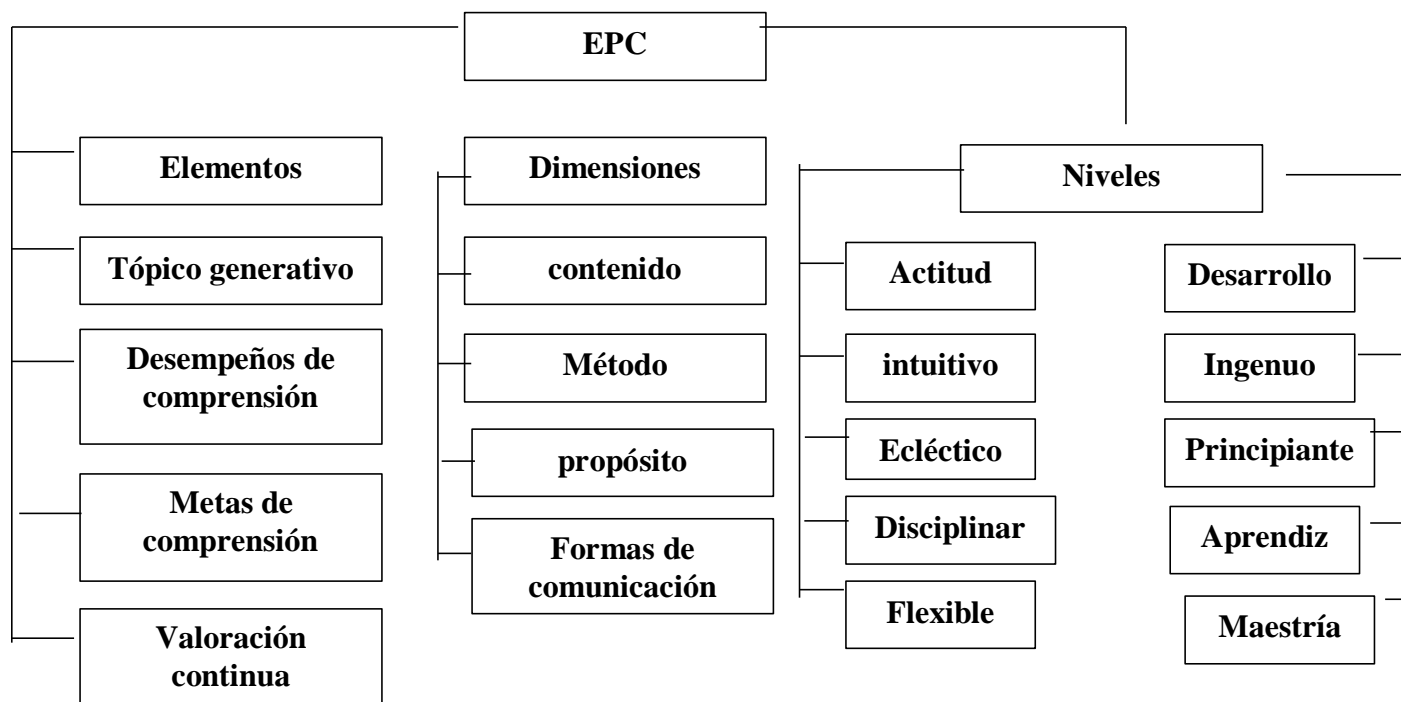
EPC

Elementos

Tópico generativo

Desempeños de comprensión

Metas de comprensión

Valoración continua

Dimensiones

contenido

Método

propósito

Formas de comunicación

Niveles

Actitud

intuitivo

Ecléctico

Disciplinar

Flexible

Desarrollo

Ingenuo

Principiante

Aprendiz

Maestría